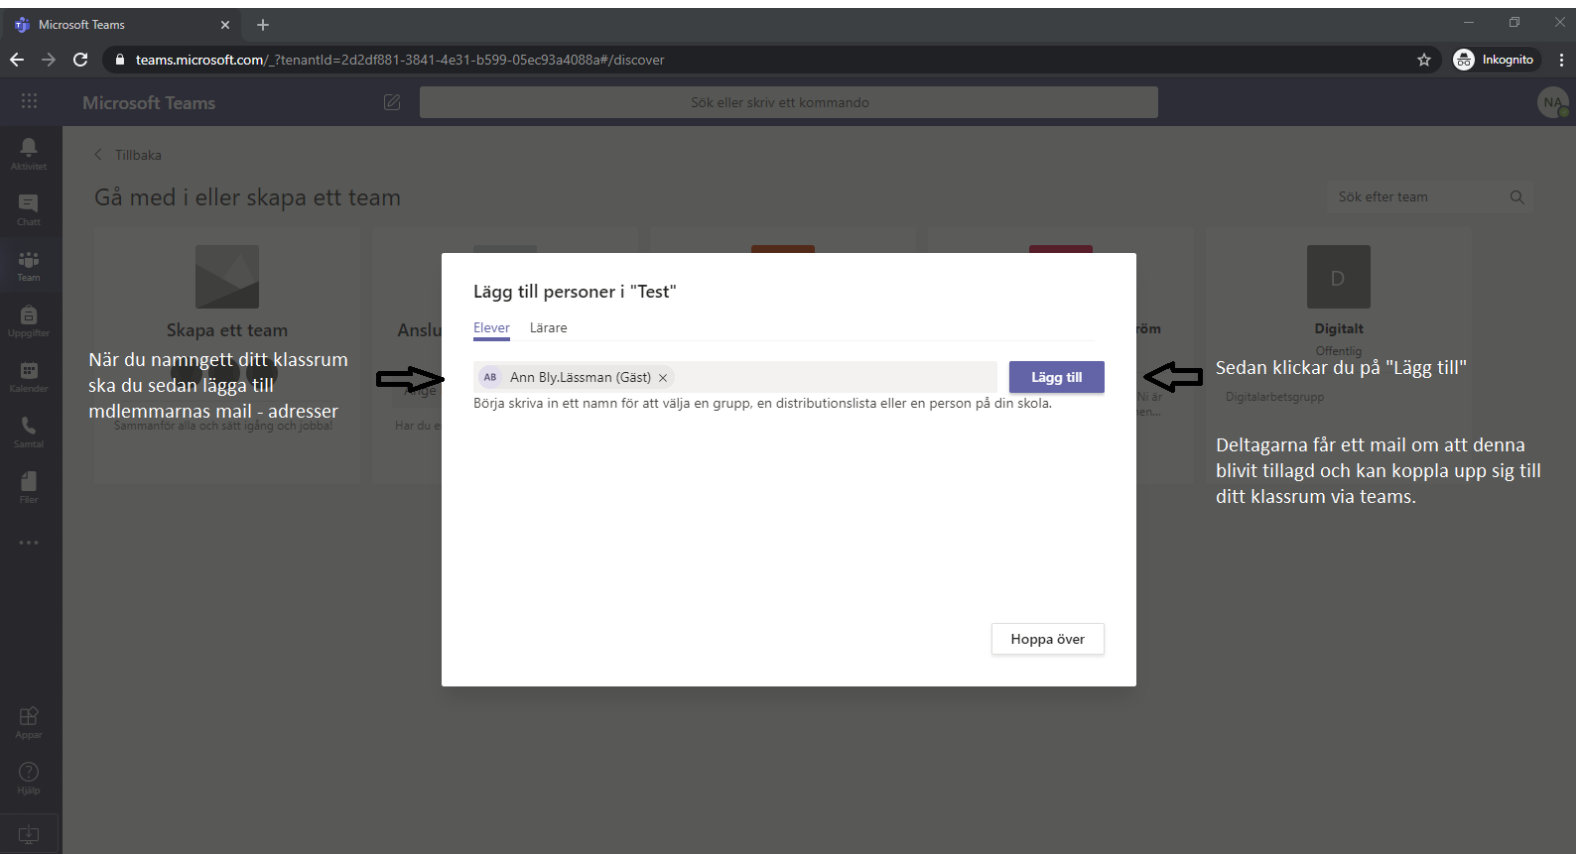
Microsoft Teams

teams.microsoft.com/_?tenantId=2d2df881-3841-4e31-b599-05ec93a4088a#/discover

Inkognito

Microsoft Teams

Sök eller skriv ett kommando

NA

Aktivitet

Chatt

Team

Uppgifter

Kalender

Samtal

Filer

...

Appar

Hjälp

Tillbaka

Gå med i eller skapa ett team

Sök efter team

Skapa ett team

Sammanför alla och sätt igång och jobba!

Anslu

Ange

Har du e

röm

Ni är
en...

D

Digitalt

Offentlig

Digitalarbetsgrupp

När du namngett ditt klassrum ska du sedan lägga till mdlemmarnas mail - adresser

Lägg till personer i "Test"

Elever

Lärare

AB

Ann Bly.Lässman (Gäst) ×

Lägg till

Börja skriva in ett namn för att välja en grupp, en distributionslista eller en person på din skola.

Hoppa över

Sedan klickar du på "Lägg till"

Deltagarna får ett mail om att denna blivit tillagd och kan koppla upp sig till ditt klassrum via teams.